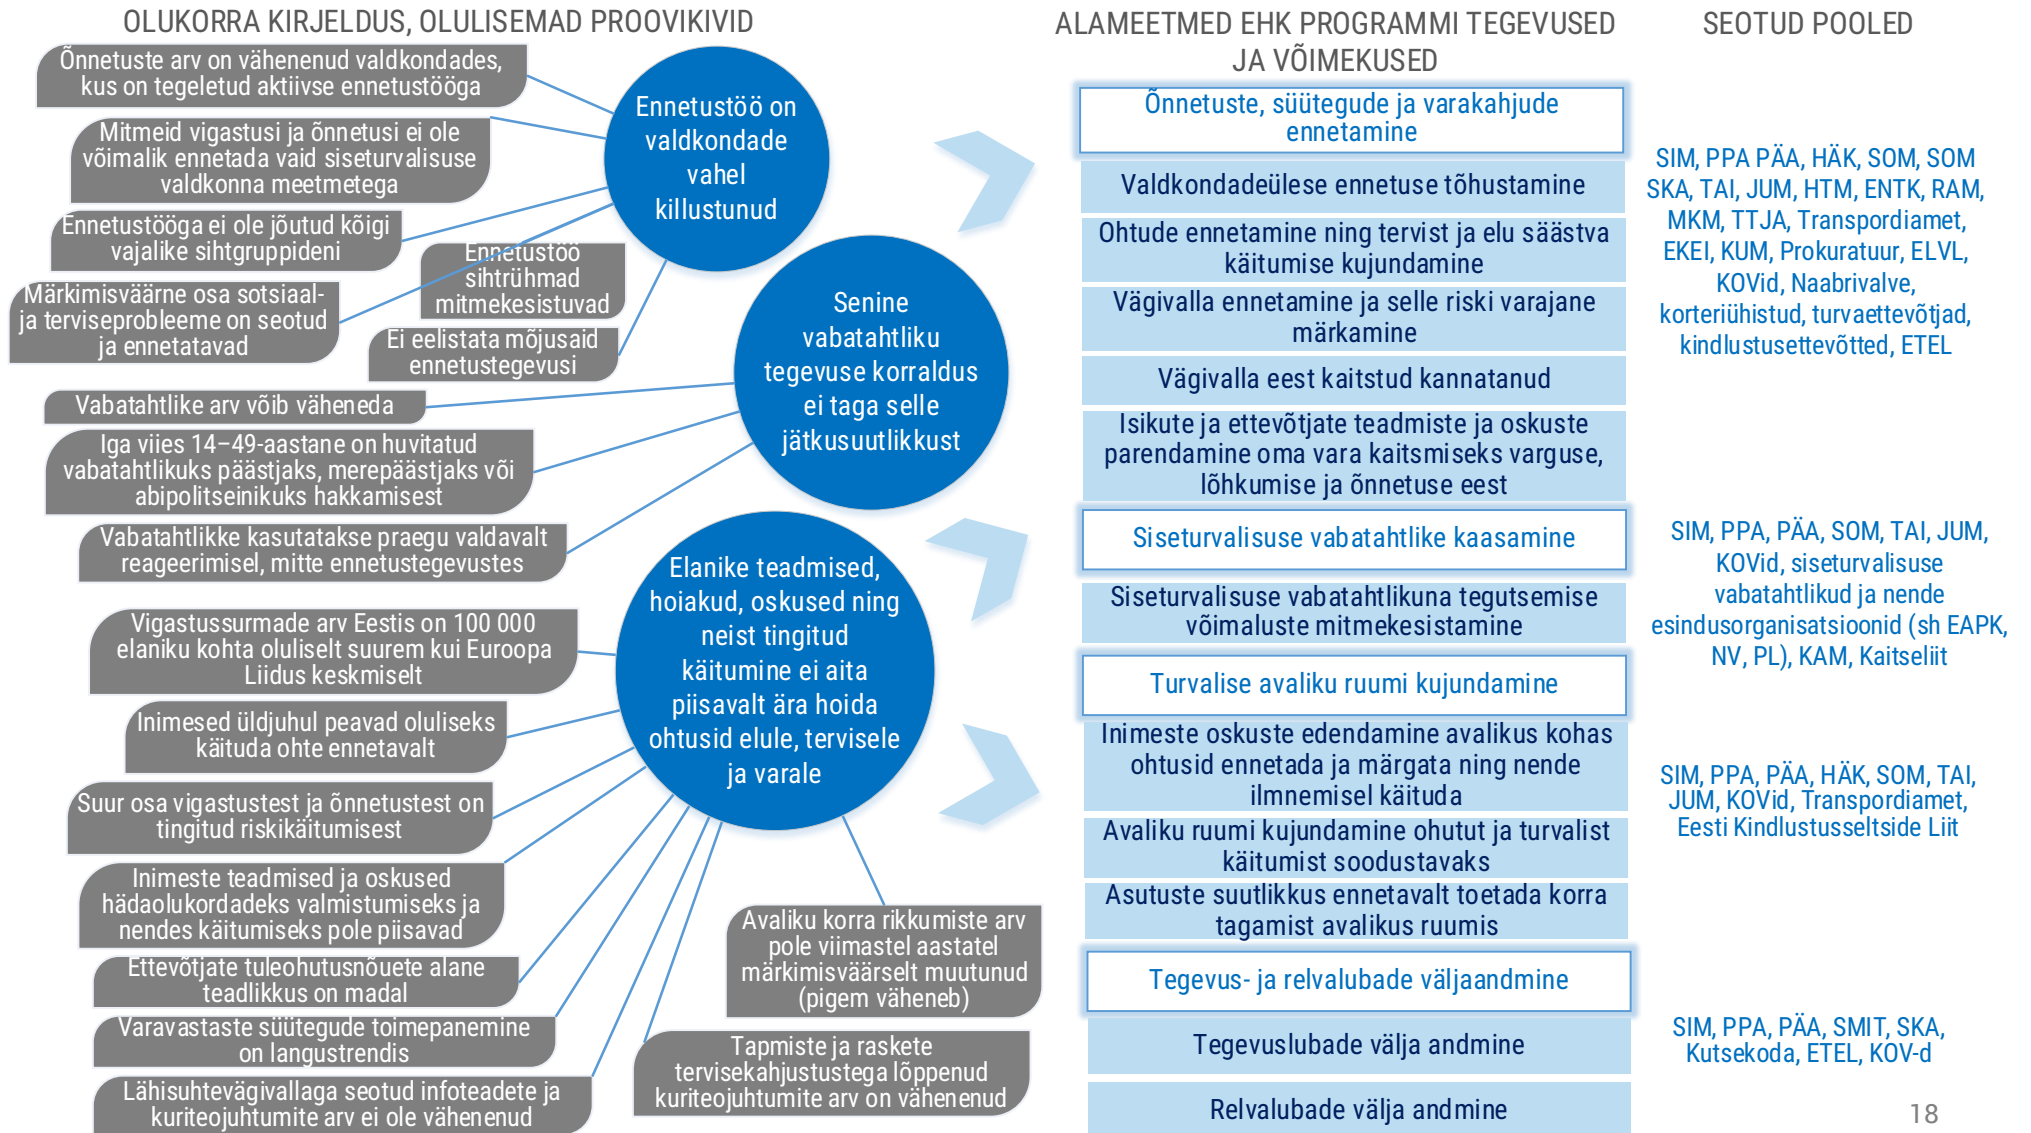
OLUKORRA KIRJELDUS, OLULISEMAD PROOVIKIVID

Õnnetuste arv on vähenenud valdkondades, kus on tegeletud aktiivse ennetustööga

Mitmeid vigastusi ja õnnetusi ei ole võimalik ennetada vaid siseturvalisuse valdkonna meetmetega

Ennetustööga ei ole jõutud kõigi vajalike sihtgruppideni

Märkimisväärne osa sotsiaal- ja terviseprobleeme on seotud ja ennetatavad

Ennetustöö sihtrühmad mitmekesistuvad

Ei eelistata mõjusaid ennetustegevusi

Ennetustöö on valdkondade vahel killustunud

Senine vabatahtliku tegevuse korraldus ei taga selle jätkusuutlikkust

Vabatahtlike arv võib väheneda

Iga viies 14–49-aastane on huvitatud vabatahtlikuks päästjaks, merepäästjaks või abipolitseinikuks hakkamisest

Vabatahtlikke kasutatakse praegu valdavalt reageerimisel, mitte ennetustegevustes

Elanike teadmised, hoiakud, oskused ning neist tingitud käitumine ei aita piisavalt ära hoida ohtusid elule, tervisele ja varale

Vigastussurmade arv Eestis on 100 000 elaniku kohta oluliselt suurem kui Euroopa Liidus keskmiselt

Inimesed üldjuhul peavad oluliseks käituda ohte ennetavalt

Suur osa vigastustest ja õnnetustest on tingitud riskikäitumisest

Inimeste teadmised ja oskused hädaolukordadeks valmistumiseks ja nendes käitumiseks pole piisavad

Ettevõtjate tuleohutusnõuete alane teadlikkus on madal

Varavastaste süütegude toimepanemine on langustrendis

Lähisuhtevägivallaga seotud infoteadete ja kuriteojuhtumite arv ei ole vähenenud

Avaliku korra rikkumiste arv pole viimastel aastatel märkimisväärselt muutunud (pigem väheneb)

Tapmiste ja raskete tervisekahjustustega lõppenud kuriteojuhtumite arv on vähenenud

ALAMEETMED EHK PROGRAMMI TEGEVUSED JA VÕIMEKUSED

Õnnetuste, süütegude ja varakahjude ennetamine

Valdkondadeülese ennetuse tõhustamine

Ohtude ennetamine ning tervist ja elu säästva käitumise kujundamine

Vägivalla ennetamine ja selle riski varajane märkamine

Vägivalla eest kaitstud kannatanud

Isikute ja ettevõtjate teadmiste ja oskuste parendamine oma vara kaitsmiseks varguse, lõhkumise ja õnnetuse eest

Siseturvalisuse vabatahtlike kaasamine

Siseturvalisuse vabatahtlikuna tegutsemise võimaluste mitmekesistamine

Turvalise avaliku ruumi kujundamine

Inimeste oskuste edendamine avalikus kohas ohtusid ennetada ja märgata ning nende ilmnemisel käituda

Avaliku ruumi kujundamine ohutut ja turvalist käitumist soodustavaks

Asutuste suutlikkus ennetavalt toetada korra tagamist avalikus ruumis

Tegevus- ja relvalubade väljaandmine

Tegevuslubade välja andmine

Relvalubade välja andmine

SEOTUD POOLED

SIM, PPA PÄA, HÄK, SOM, SOM SKA, TAI, JUM, HTM, ENTK, RAM, MKM, TTJA, Transpordiamet, EKEI, KUM, Prokuratuur, ELVL, KOVid, Naabrivalve, korteriühistud, turvaettevõtjad, kindlustusettevõtted, ETEL

SIM, PPA, PÄA, SOM, TAI, JUM, KOVid, siseturvalisuse vabatahtlikud ja nende esindusorganisatsioonid (sh EAPK, NV, PL), KAM, Kaitseliit

SIM, PPA, PÄA, HÄK, SOM, TAI, JUM, KOVid, Transpordiamet, Eesti Kindlustusseltside Liit

SIM, PPA, PÄA, SMIT, SKA, Kutsekoda, ETEL, KOV-d

18